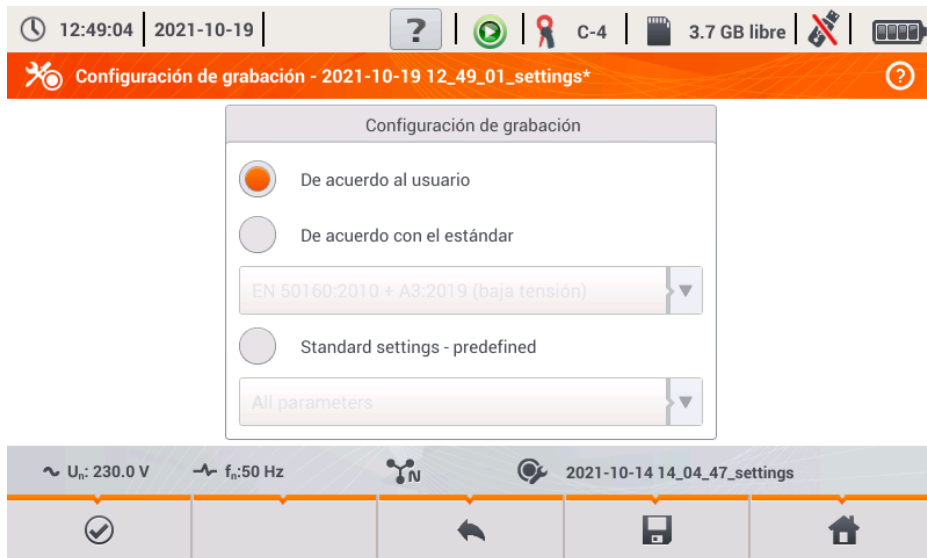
12:49:04 | 2021-10-19 | ? | C-4 | 3.7 GB libre

Configuración de grabación - 2021-10-19 12_49_01_settings*

Configuración de grabación

De acuerdo al usuario

De acuerdo con el estándar

EN 50160:2010 + A3:2019 (baja tensión)

Standard settings - predefined

All parameters

$U_n$: 230.0 V   $f_n$:50 Hz   N   2021-10-14 14_04_47_settings